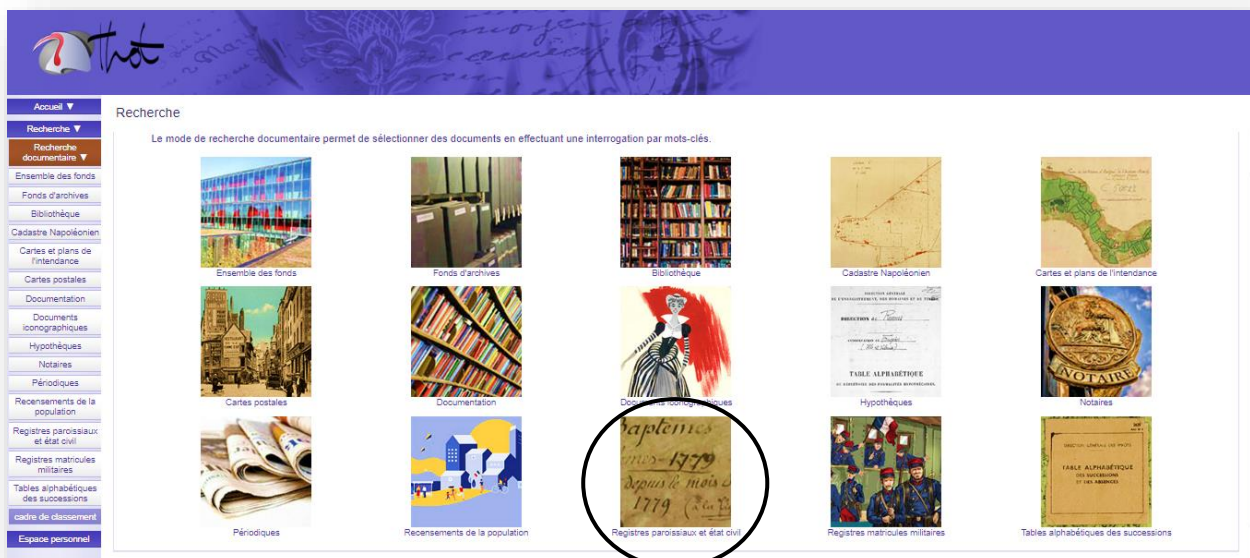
Accueil ▼
Recherche ▼
Recherche documentaire ▼
Ensemble des fonds
Fonds d'archives
Bibliothèque
Cadastre Napoléonien
Cartes et plans de l'intendance
Cartes postales
Documentation
Documents iconographiques
Hypothèques
Notaires
Périodiques
Recensements de la population
Registres paroissiaux et état civil
Registres matricules militaires
Tables alphabétiques des successions
cadre de classement
Espace personnel

Recherche

Le mode de recherche documentaire permet de sélectionner des documents en effectuant une interrogation par mots-clés.

Ensemble des fonds
Fonds d'archives
Bibliothèque
Cadastre Napoléonien
Cartes et plans de l'intendance
Cartes postales
Documentation
Documents iconographiques
Hypothèques
Notaires
Périodiques
Recensements de la population
Registres paroissiaux et état civil
Registres matricules militaires
Tables alphabétiques des successions

TABLE ALPHABÉTIQUE
NOTAIRE
Baptemes
1779
depuis le mois
1779
TABLE ALPHABÉTIQUE DES SUCCESSIONS ET DES ABSENCES